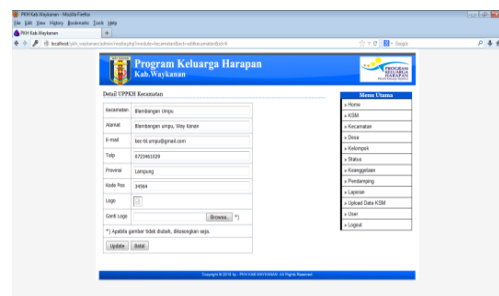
PKH Kab.Waykanan - Mozilla Firefox
File Edit View History Bookmarks Tools Help
PKH Kab.Waykanan
localhost/pkh_waykanan/admin/media.php?module=kecamatan&act=editkecamatan&id=6
Google

Program Keluarga Harapan
Kab.Waykanan

PROGRAM KELUARGA HARAPAN

Detail UPPKH Kecamatan

| | |
|---|---|
| Kecamatan | Blambangan Umpu |
| Alamat | Blambangan umpu, Way Kanan |
| E-mail | kec-bl.umpu@gmail.com |
| Telp | 0723461029 |
| Provinsi | Lampung |
| Kode Pos | 34564 |
| Logo | |
| Ganti Logo | Browse... *) |

*) Apabila gambar tidak diubah, dikosongkan saja.

Update Batal

Menu Utama
» Home
» KSM
» Kecamatan
» Desa
» Kelompok
» Status
» Keanggotaan
» Pendamping
» Laporan
» Upload Data KSM
» User
» Logout

Copyright © 2016 by : PKH KAB.WAYKANAN. All Rights Reserved.